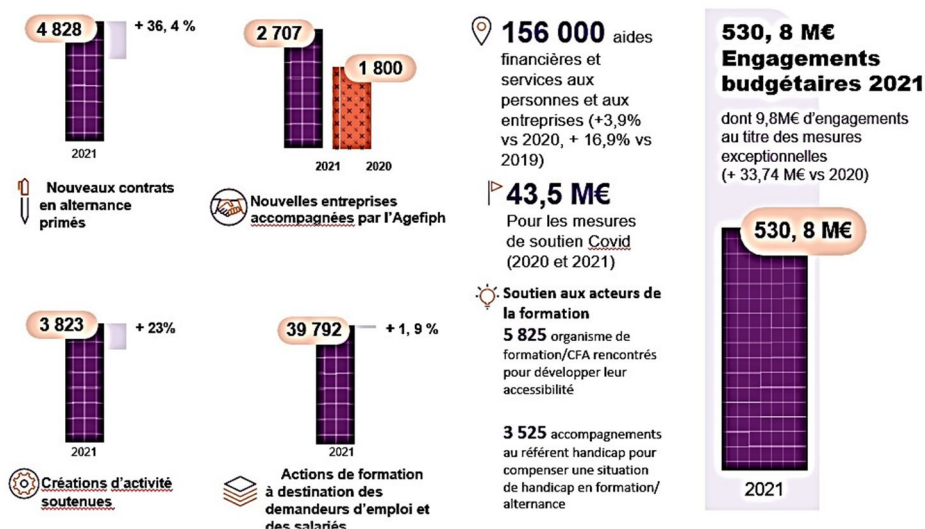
4 828
+ 36, 4 %
2021
Nouveaux contrats en alternance primés

2 707
1 800
2021 2020
Nouvelles entreprises accompagnées par l'Agefiph

3 823
+ 23%
2021
Créations d'activité soutenues

39 792
+ 1, 9 %
2021
Actions de formation à destination des demandeurs d'emploi et des salariés

156 000 aides financières et services aux personnes et aux entreprises (+3,9% vs 2020, + 16,9% vs 2019)

43,5 M€
Pour les mesures de soutien Covid (2020 et 2021)

Soutien aux acteurs de la formation
5 825 organisme de formation/CFA rencontrés pour développer leur accessibilité

3 525 accompagnements au référent handicap pour compenser une situation de handicap en formation/ alternance

530, 8 M€
Engagements budgétaires 2021
dont 9,8M€ d'engagements au titre des mesures exceptionnelles (+ 33,74 M€ vs 2020)
530, 8 M€
2021